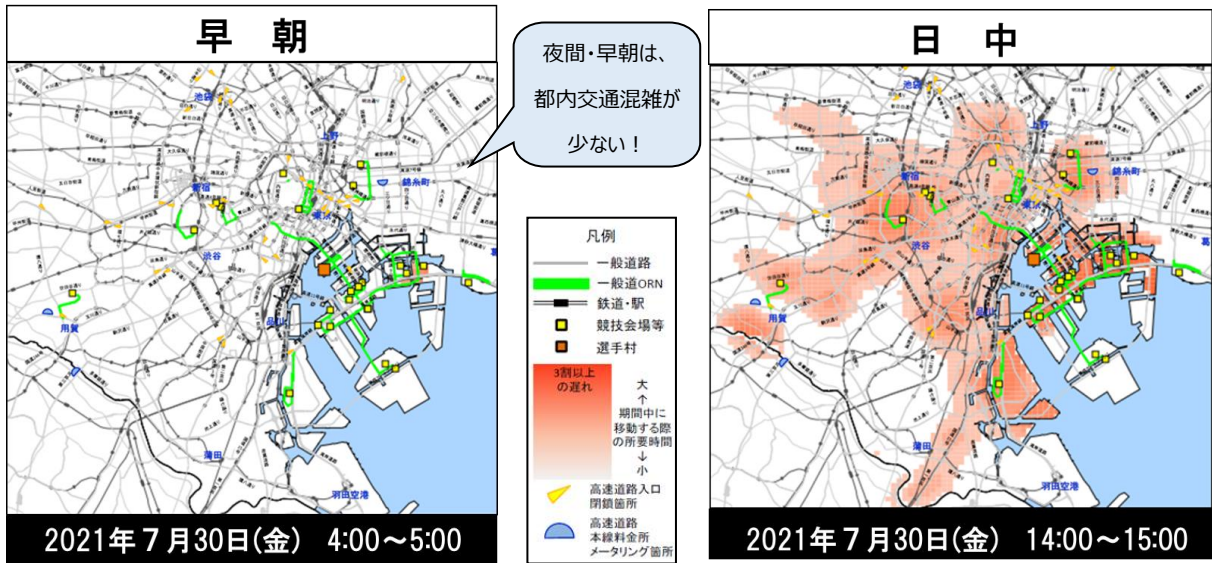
早　朝

池袋
上野
新宿
錦糸町
東京
渋谷
品川
用賀
蒲田
羽田空港

2021年７月30日(金)　4:00～5:00

夜間・早朝は、都内交通混雑が少ない！

凡例
一般道路
一般道ORN
鉄道・駅
競技会場等
選手村
3割以上の遅れ
大
↑
期間中に移動する際の所要時間
↓
小
高速道路入口閉鎖箇所
高速道路本線料金所メータリング箇所

日　中

池袋
上野
新宿
錦糸町
東京
渋谷
品川
用賀
蒲田
羽田空港

2021年７月30日(金)　14:00～15:00